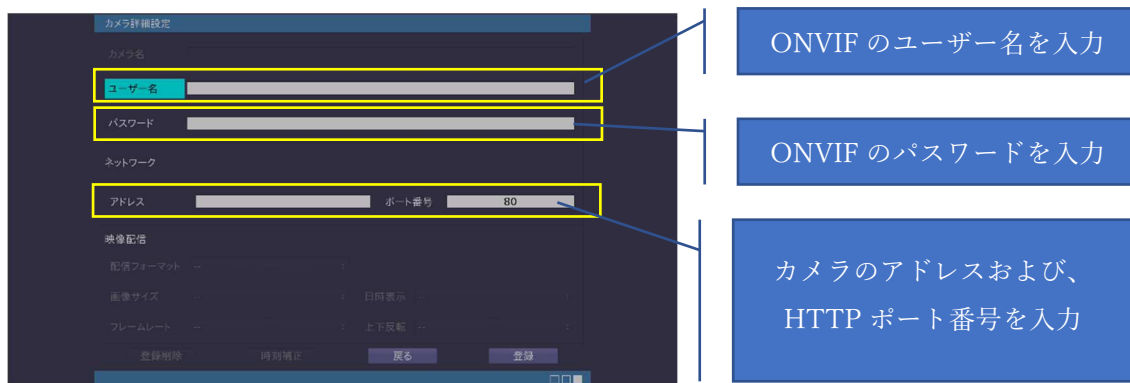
カメラ詳細設定

カメラ名

ユーザー名

パスワード

ネットワーク

アドレス

ポート番号 80

映像配信

配信フォーマット --

画像サイズ --

日時表示 --

フレームレート --

上下反転 --

登録削除

時刻補正

戻る

登録

ONVIF のユーザー名を入力

ONVIF のパスワードを入力

カメラのアドレスおよび、HTTP ポート番号を入力